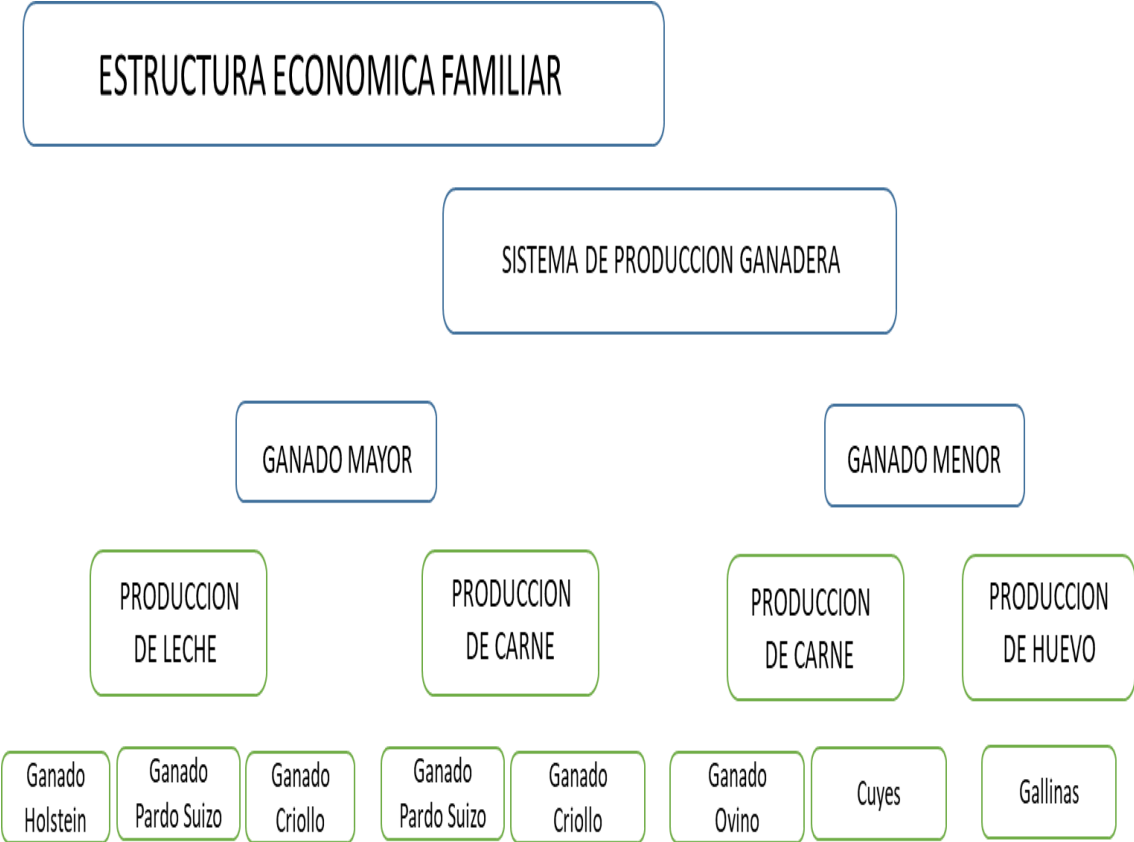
ESTRUCTURA ECONOMICA FAMILIAR

SISTEMA DE PRODUCCION GANADERA

GANADO MAYOR

GANADO MENOR

PRODUCCION DE LECHE

PRODUCCION DE CARNE

PRODUCCION DE CARNE

PRODUCCION DE HUEVO

Ganado Holstein

Ganado Pardo Suizo

Ganado Criollo

Ganado Pardo Suizo

Ganado Criollo

Ganado Ovino

Cuyes

Gallinas